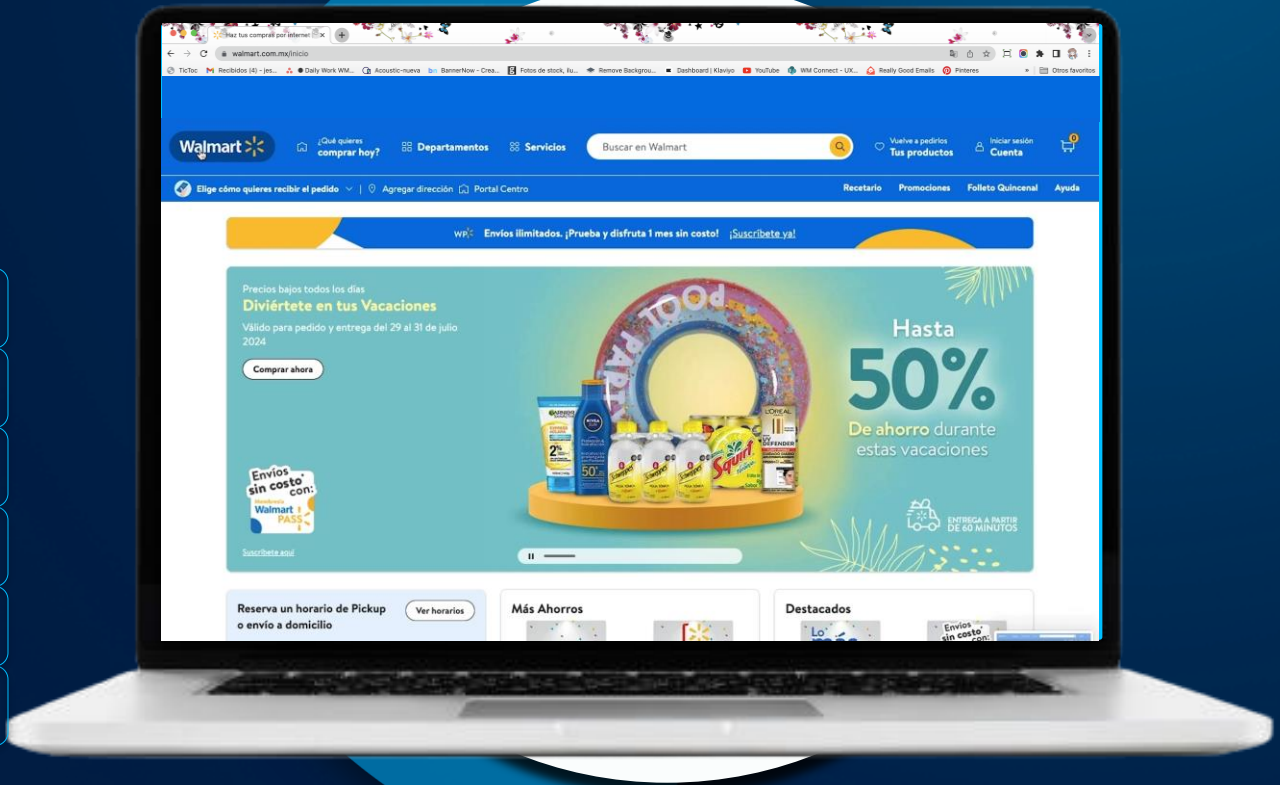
Haz tus compras por internet

walmart.com.mx/inicio

TicToc Recibidos (4) - jes... Daily Work WM... Acoustic-nueva BannerNow - Crea... Fotos de stock, ilu... Remove Backgrou... Dashboard | Klaviyo YouTube WM Connect - UX... Really Good Emails Pinteres Otros favoritos

Walmart

¿Qué quieres comprar hoy?

Departamentos

Servicios

Buscar en Walmart

Vuelve a pedirlos Tus productos

Iniciar sesión Cuenta

0

Elige cómo quieres recibir el pedido | Agregar dirección Portal Centro

Recetario Promociones Folleto Quincenal Ayuda

Envíos ilimitados. ¡Prueba y disfruta 1 mes sin costo! ¡Suscríbete ya!

Precios bajos todos los días

Diviértete en tus Vacaciones

Válido para pedido y entrega del 29 al 31 de julio 2024

Comprar ahora

Envíos sin costo con: Walmart PASS

Suscríbete aquí

POOL PARTY

Hasta 50%

De ahorro durante estas vacaciones

ENTREGA A PARTIR DE 60 MINUTOS

Reserva un horario de Pickup o envío a domicilio

Ver horarios

Más Ahorros

Destacados